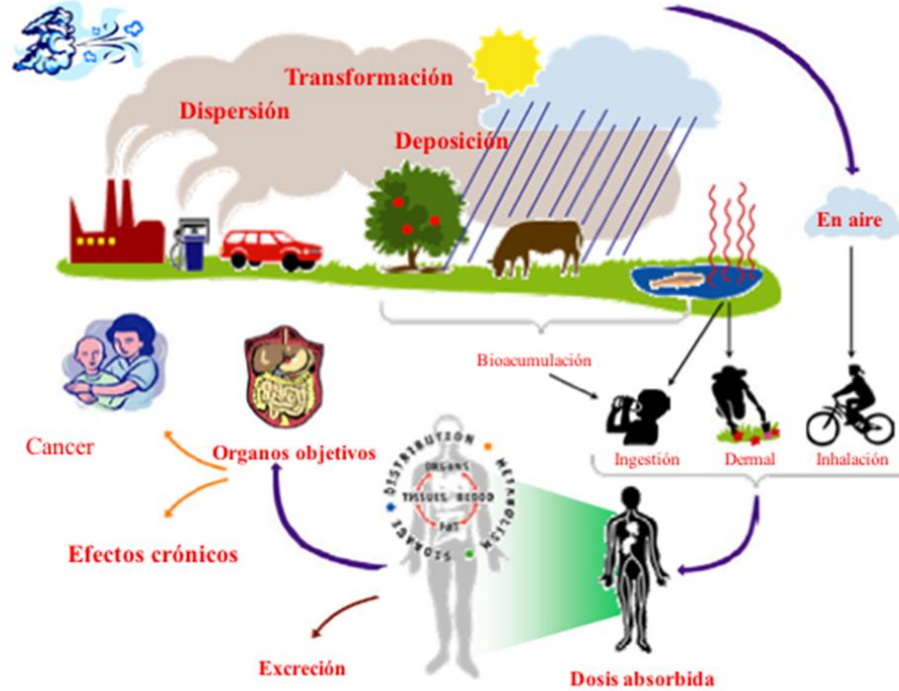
Transformación

Dispersión

Deposición

En aire

Bioacumulación

Cancer

Organos objetivos

DISTRIBUTION

METABOLISM

ORGANS

TISSUES

BLOOD

FAT

STORAGE

Ingestión

Dermal

Inhalación

Efectos crónicos

Excreción

Dosis absorbida